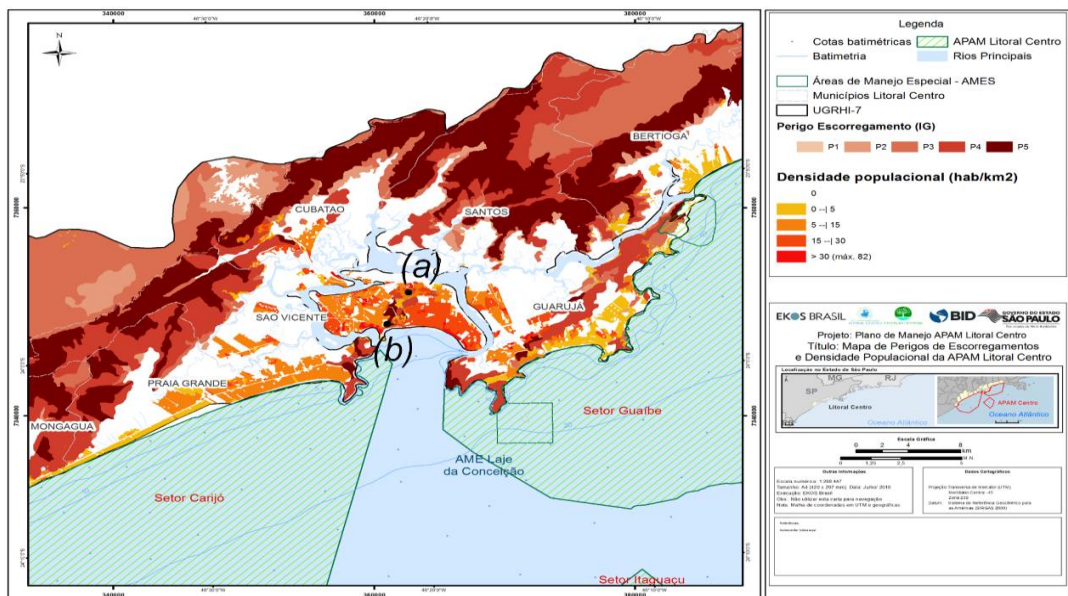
340000
360000
380000
N
CUBATAO
SANTOS
BERTIOGA
(a)
(b)
SAO VICENTE
GUARUJÁ
PRAIA GRANDE
MONGAGUA
Setor Guaíbe
AME Laje da Conceição
Setor Carijó
Setor Itaguaçu
7360000
7340000

Legenda
Cotas batimétricas
APAM Litoral Centro
Batimetria
Rios Principais
Áreas de Manejo Especial - AMES
Municípios Litoral Centro
UGRHI-7
Perigo Escorregamento (IG)
P1
P2
P3
P4
P5
Densidade populacional (hab/km2)
0
0 --| 5
5 --| 15
15 --| 30
> 30 (máx. 82)

EKOS BRASIL
BID
GOVERNO DO ESTADO SÃO PAULO
Projeto: Plano de Manejo APAM Litoral Centro
Título: Mapa de Perigos de Escorregamentos e Densidade Populacional da APAM Litoral Centro
Localização no Estado de São Paulo
MG
RJ
SP
Litoral Centro
Oceano Atlântico
APAM Centro
Oceano Atlântico
Escala Gráfica
0 2 4 8
km
Dados Informações
Dados Cartográficos
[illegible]